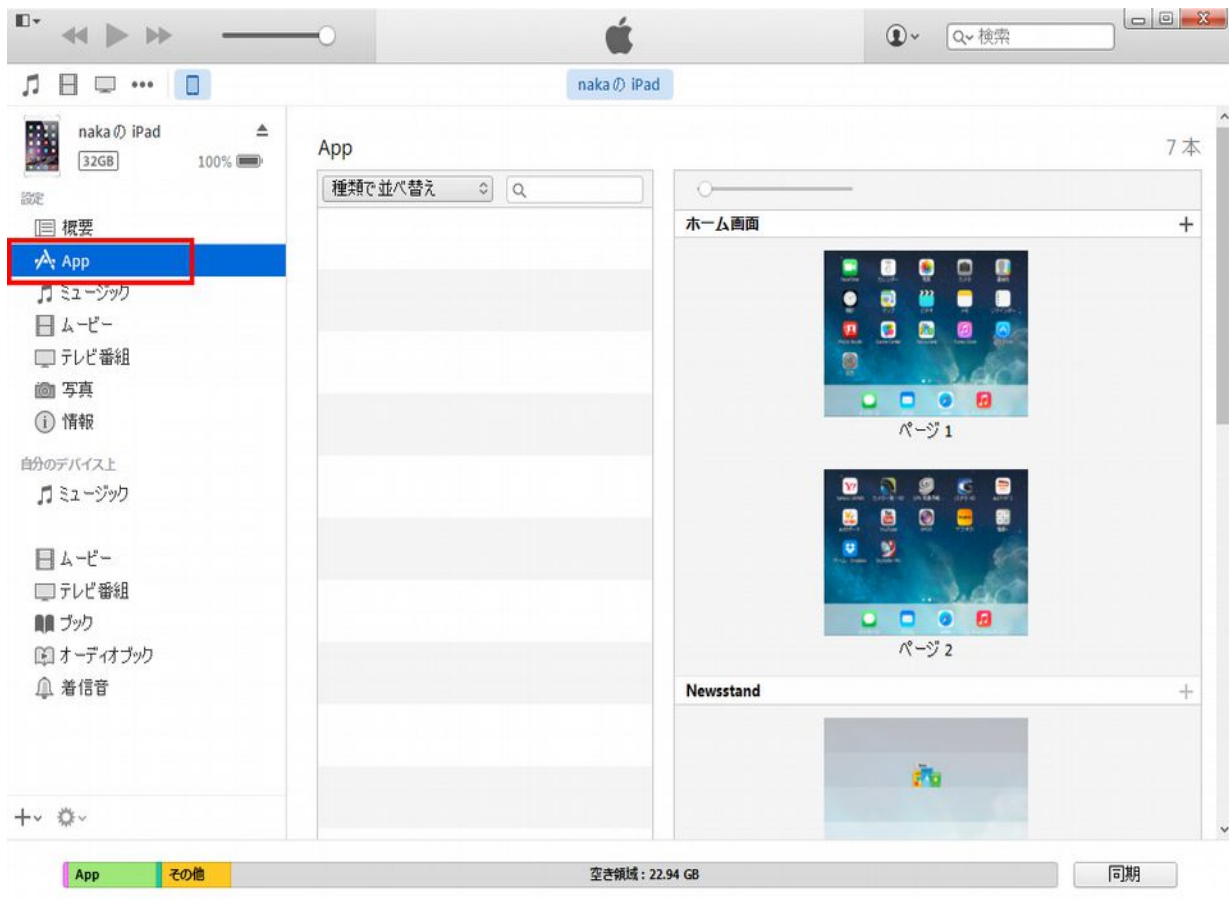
Q 検索

nakaの iPad

nakaの iPad
32GB 100%

設定
概要
App
ミュージック
ムービー
テレビ番組
写真
情報

自分のデバイス上
ミュージック
ムービー
テレビ番組
ブック
オーディオブック
着信音

App

7 本

種類で並べ替え

ホーム画面 +

ページ 1

ページ 2

Newsstand +

App
その他
空き領域：22.94 GB
同期